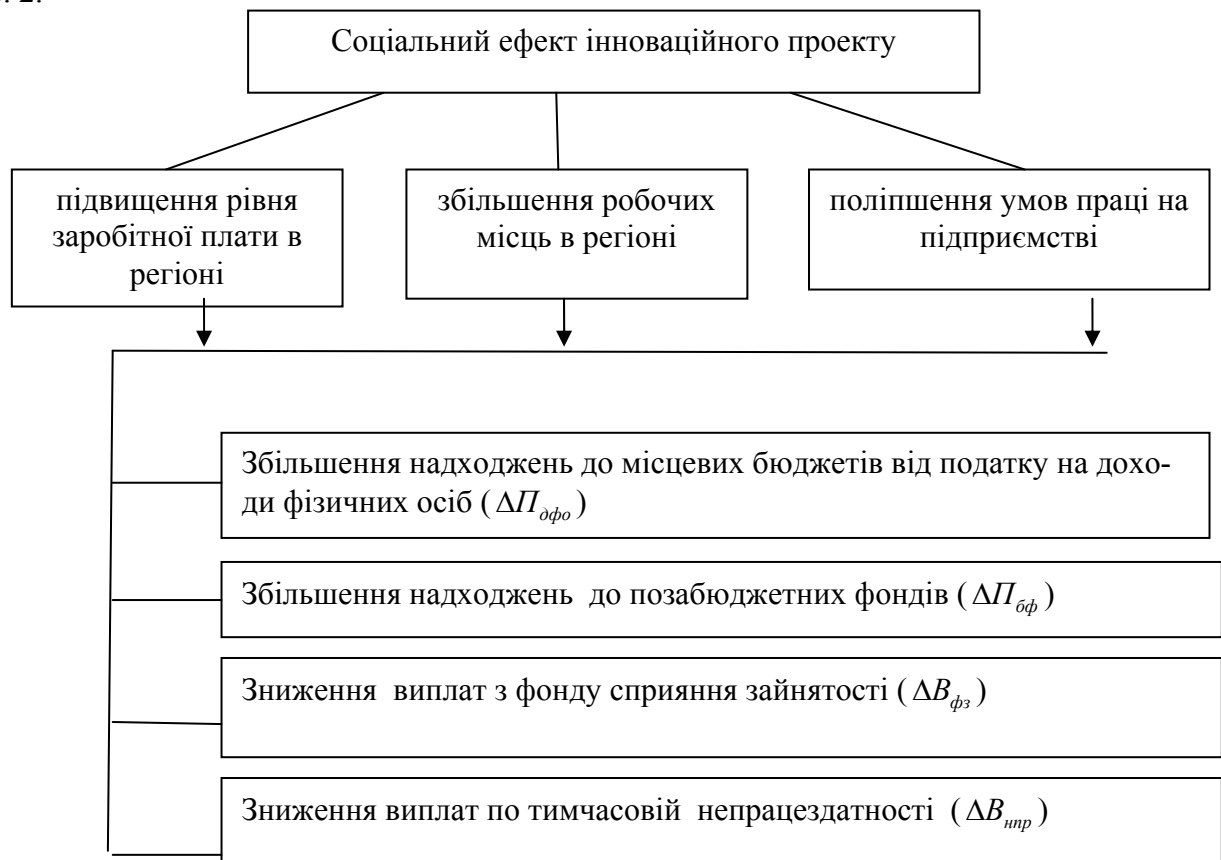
. 2.

Соціальний ефект інноваційного проекту

підвищення рівня заробітної плати в регіоні

збільшення робочих місць в регіоні

поліпшення умов праці на підприємстві

Збільшення надходжень до місцевих бюджетів від податку на доходи фізичних осіб ($\Delta П_{дфо}$)

Збільшення надходжень до позабюджетних фондів ($\Delta П_{бф}$)

Зниження виплат з фонду сприяння зайнятості ($\Delta B_{фз}$)

Зниження виплат по тимчасовій непрацездатності ($\Delta B_{нпр}$)